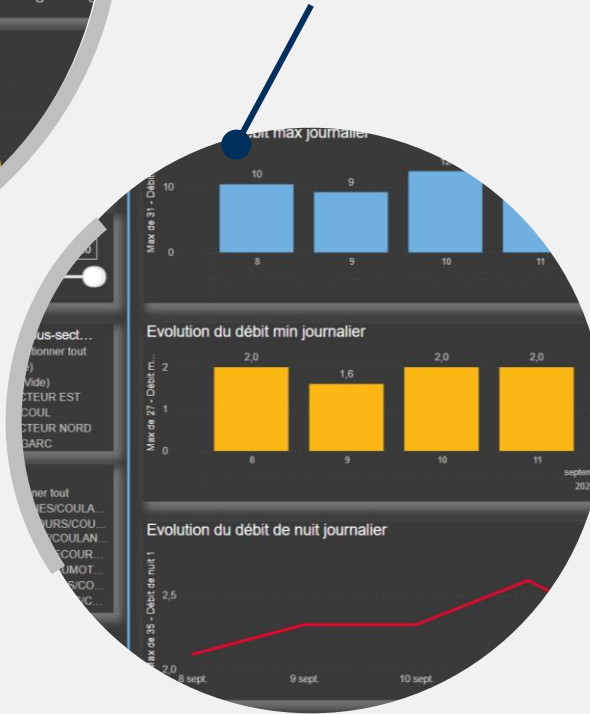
ébit max journalier

Max de 31 - Débi

10

0

10

9

12

8

9

10

11

us-sect...

tionner tout

Vide)

CTEUR EST

COUL

CTEUR NORD

GARC

ner tout

NES/COULA...

URS/COU...

/COULAN...

ECOUR...

UMOT...

S/CO...

Evolution du débit min journalier

Max de 27 - Débit m

2

1

0

2,0

1,6

2,0

2,0

8

9

10

11

septem

202

Evolution du débit de nuit journalier

Max de 35 - Débit de nuit 1

2,5

2,0

8 sept.

9 sept.

10 sept.